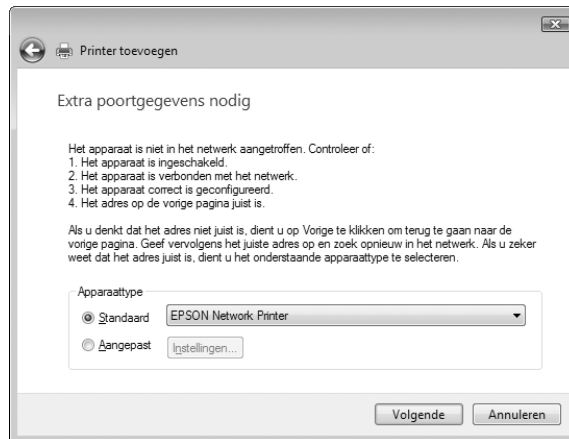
Printer toevoegen

Extra poortgegevens nodig

Het apparaat is niet in het netwerk aangetroffen. Controleer of:
1. Het apparaat is ingeschakeld.
2. Het apparaat is verbonden met het netwerk.
3. Het apparaat correct is geconfigureerd.
4. Het adres op de vorige pagina juist is.

Als u denkt dat het adres niet juist is, dient u op Vorige te klikken om terug te gaan naar de vorige pagina. Geef vervolgens het juiste adres op en zoek opnieuw in het netwerk. Als u zeker weet dat het adres juist is, dient u het onderstaande apparaattype te selecteren.

Apparaattype

Standaard EPSON Network Printer

Aangepast Instellingen...

Volgende Annuleren